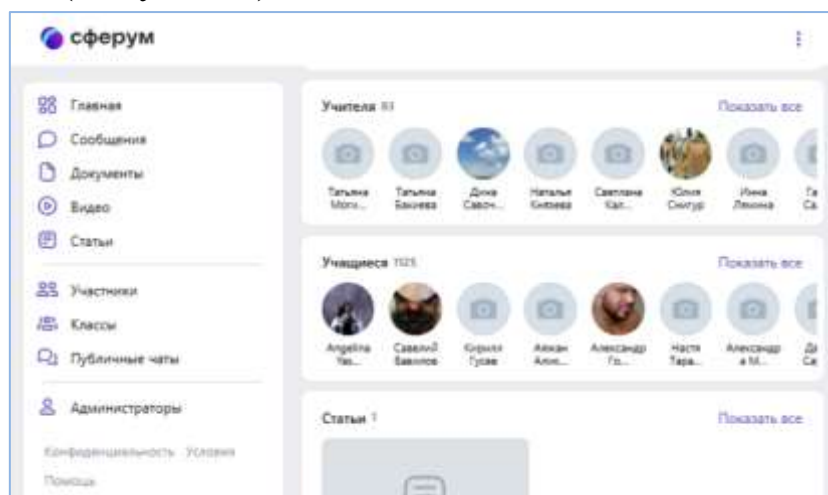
сферум

Главная
Сообщения
Документы
Видео
Статьи
Участники
Классы
Публичные чаты
Администраторы
Конфиденциальность Условия
Помощь

Учителя 83
Показать все
Татьяна Моги...
Татьяна Бакеева
Дина Савоч...
Наталья Киреева
Светлана Кал...
Юлия Снигур
Инна Лекина
Га Са...

Учащиеся 1125
Показать все
Angelina Yas...
Савелий Баванов
Кирилл Гусев
Айжан Алин...
Александр Го...
Настя Тара...
Александр М...
Да Са...

Статьи 1
Показать все